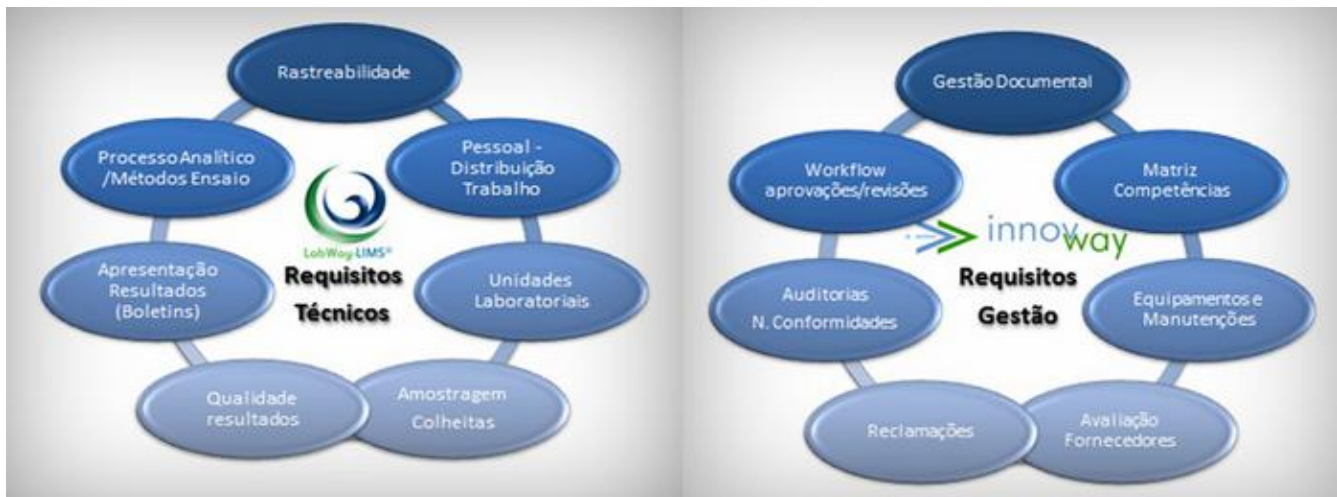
Rastreabilidade

Pessoal - Distribuição Trabalho

Unidades Laboratoriais

Amostragem Colheitas

Qualidade resultados

Apresentação Resultados (Boletins)

Processo Analítico /Métodos Ensaio

LabWay-LIMS®

Requisitos Técnicos

Gestão Documental

Matriz Competências

Equipamentos e Manutenções

Avaliação Fornecedores

Reclamações

Auditorias N. Conformidades

Workflow aprovações/revisões

innoway

Requisitos Gestão